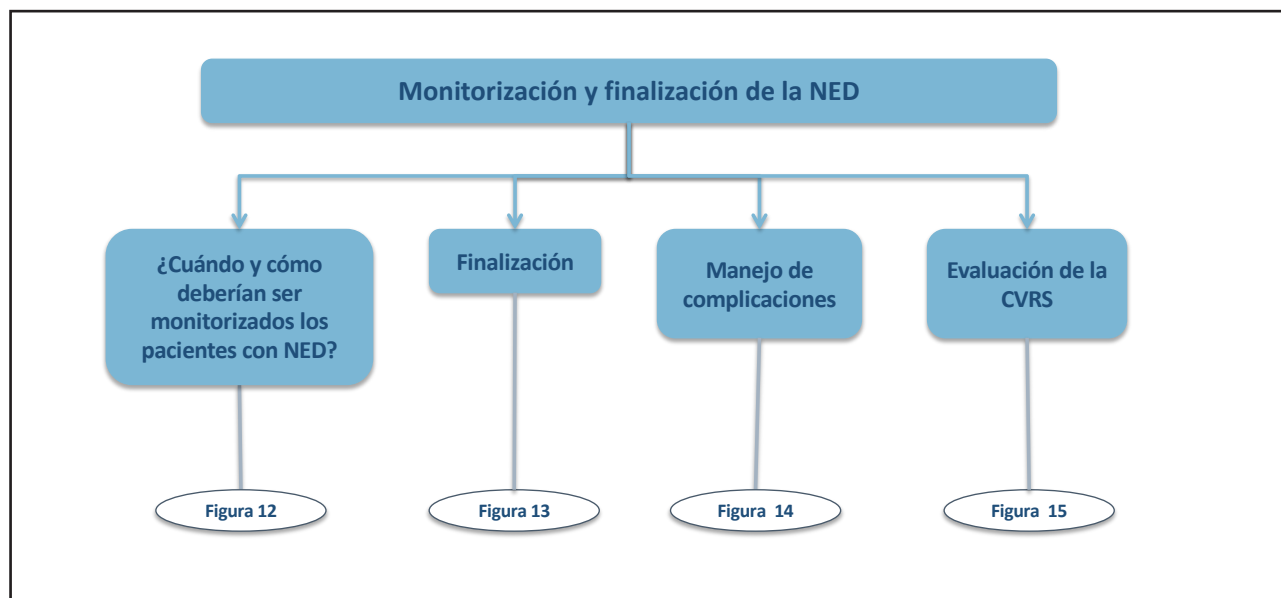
Monitorización y finalización de la NED

¿Cuándo y cómo deberían ser monitorizados los pacientes con NED?

Finalización

Manejo de complicaciones

Evaluación de la CVRS

Figura 12

Figura 13

Figura 14

Figura 15